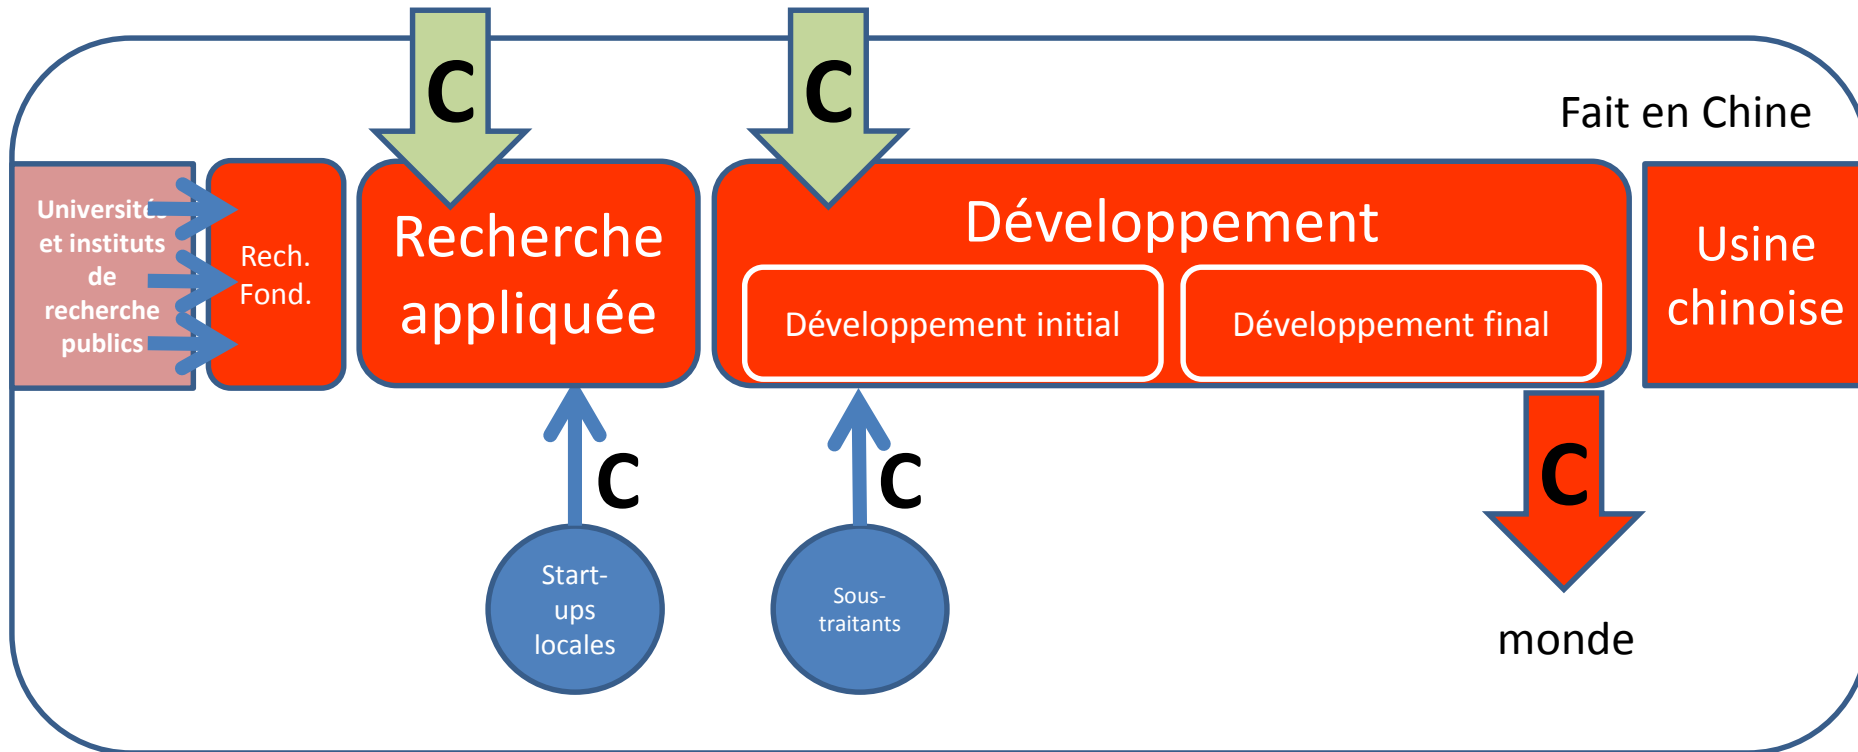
Fait en Chine

Universités et instituts de recherche publics

Rech. Fond.

C

Recherche appliquée

C

Développement

Développement initial

Développement final

Usine chinoise

C

C

C

Start-ups locales

Sous-traitants

monde